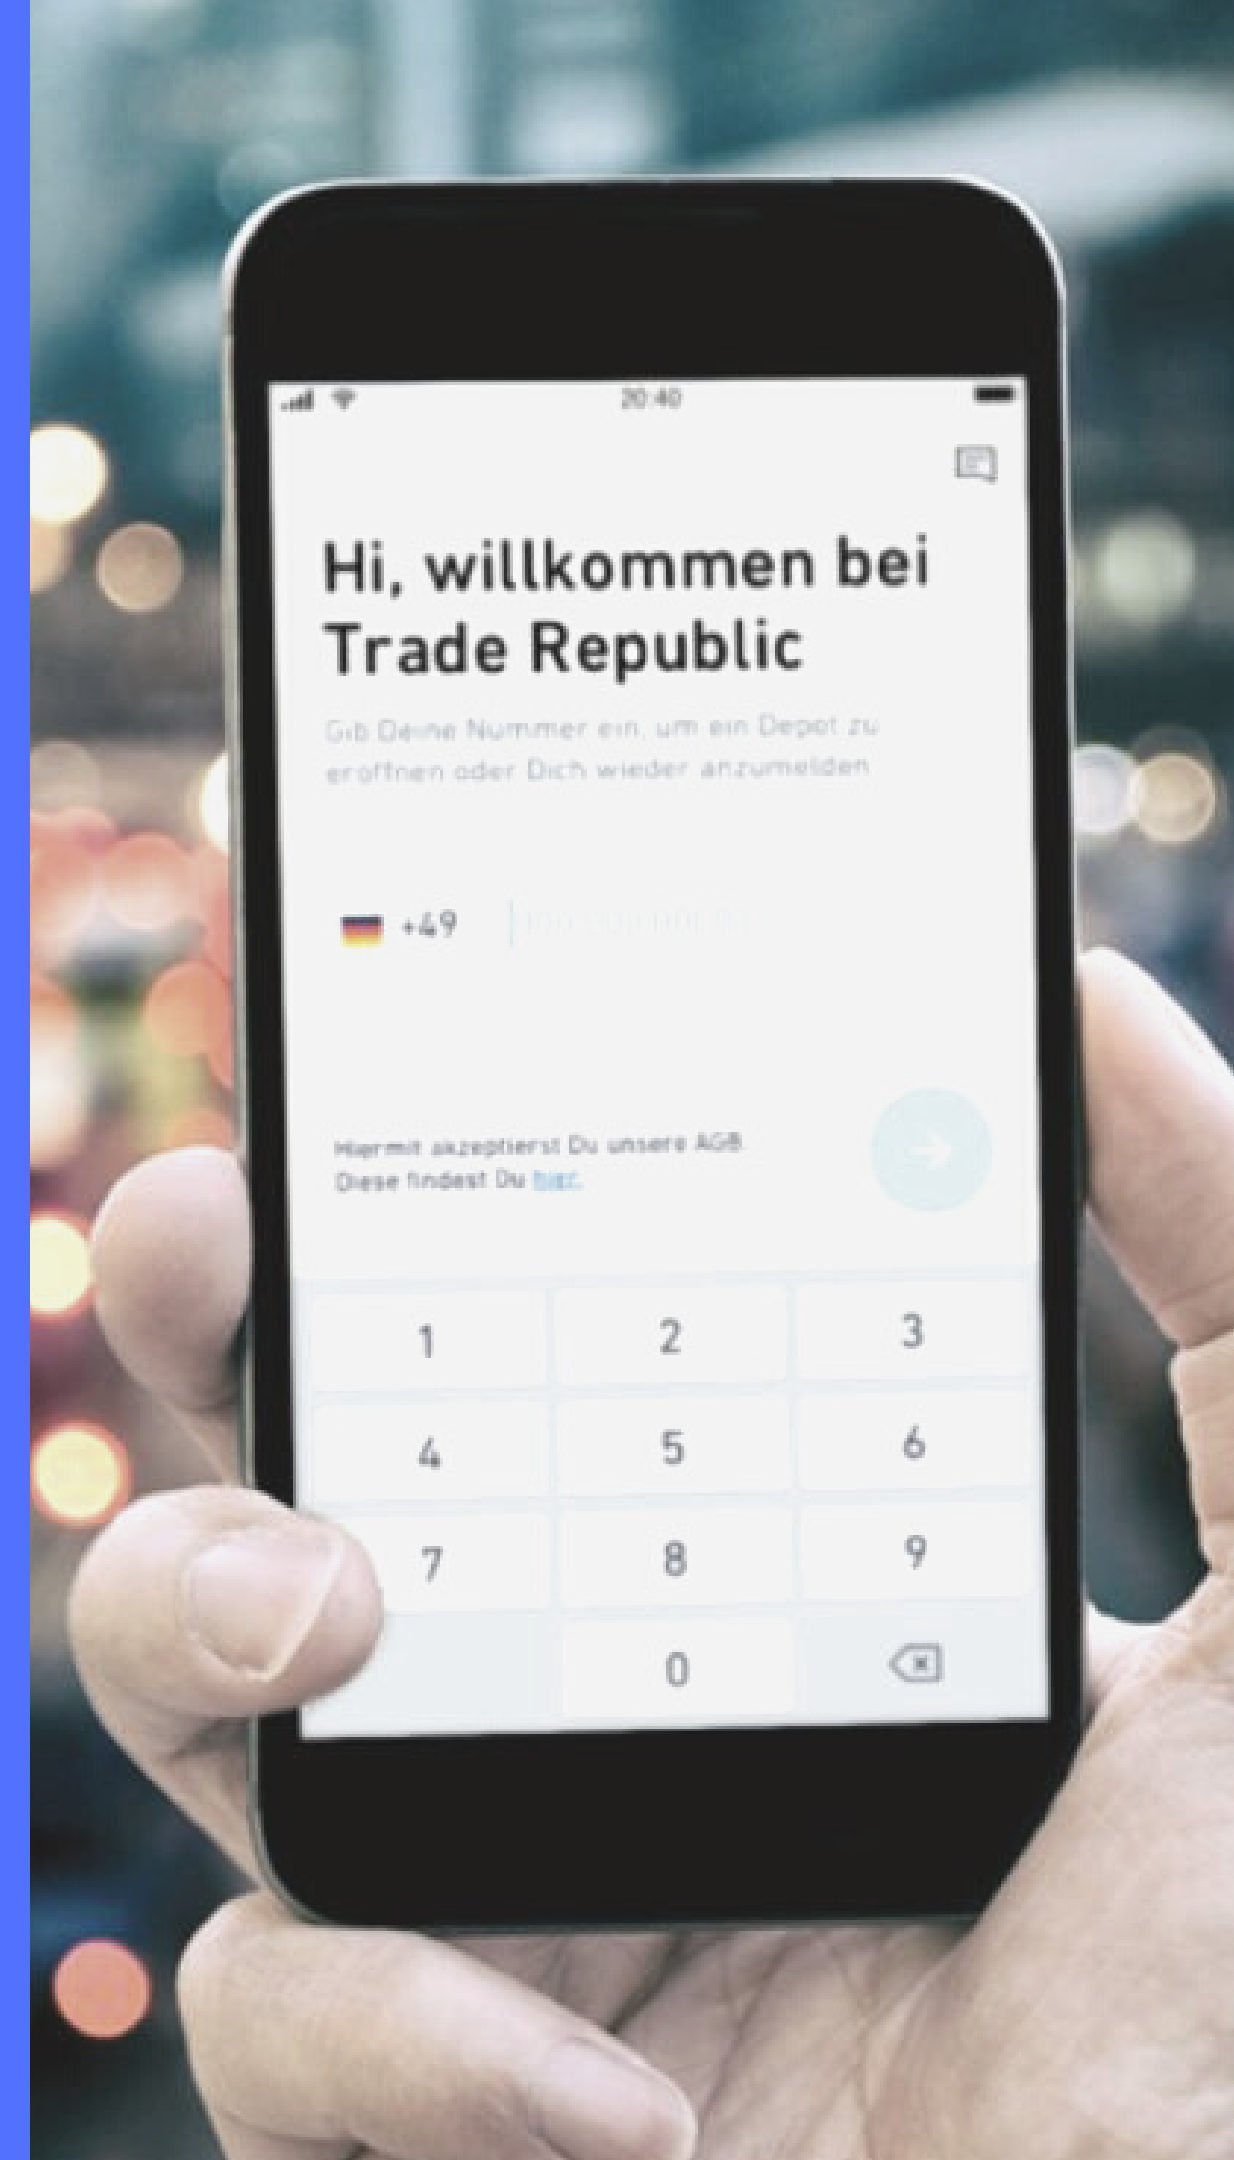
20:40

Hi, willkommen bei Trade Republic

Gib Deine Nummer ein, um ein Depot zu eröffnen oder Dich wieder anzumelden

+49 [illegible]

Hiermit akzeptierst Du unsere AGB. Diese findest Du hier.

1
2
3
4
5
6
7
8
9
0